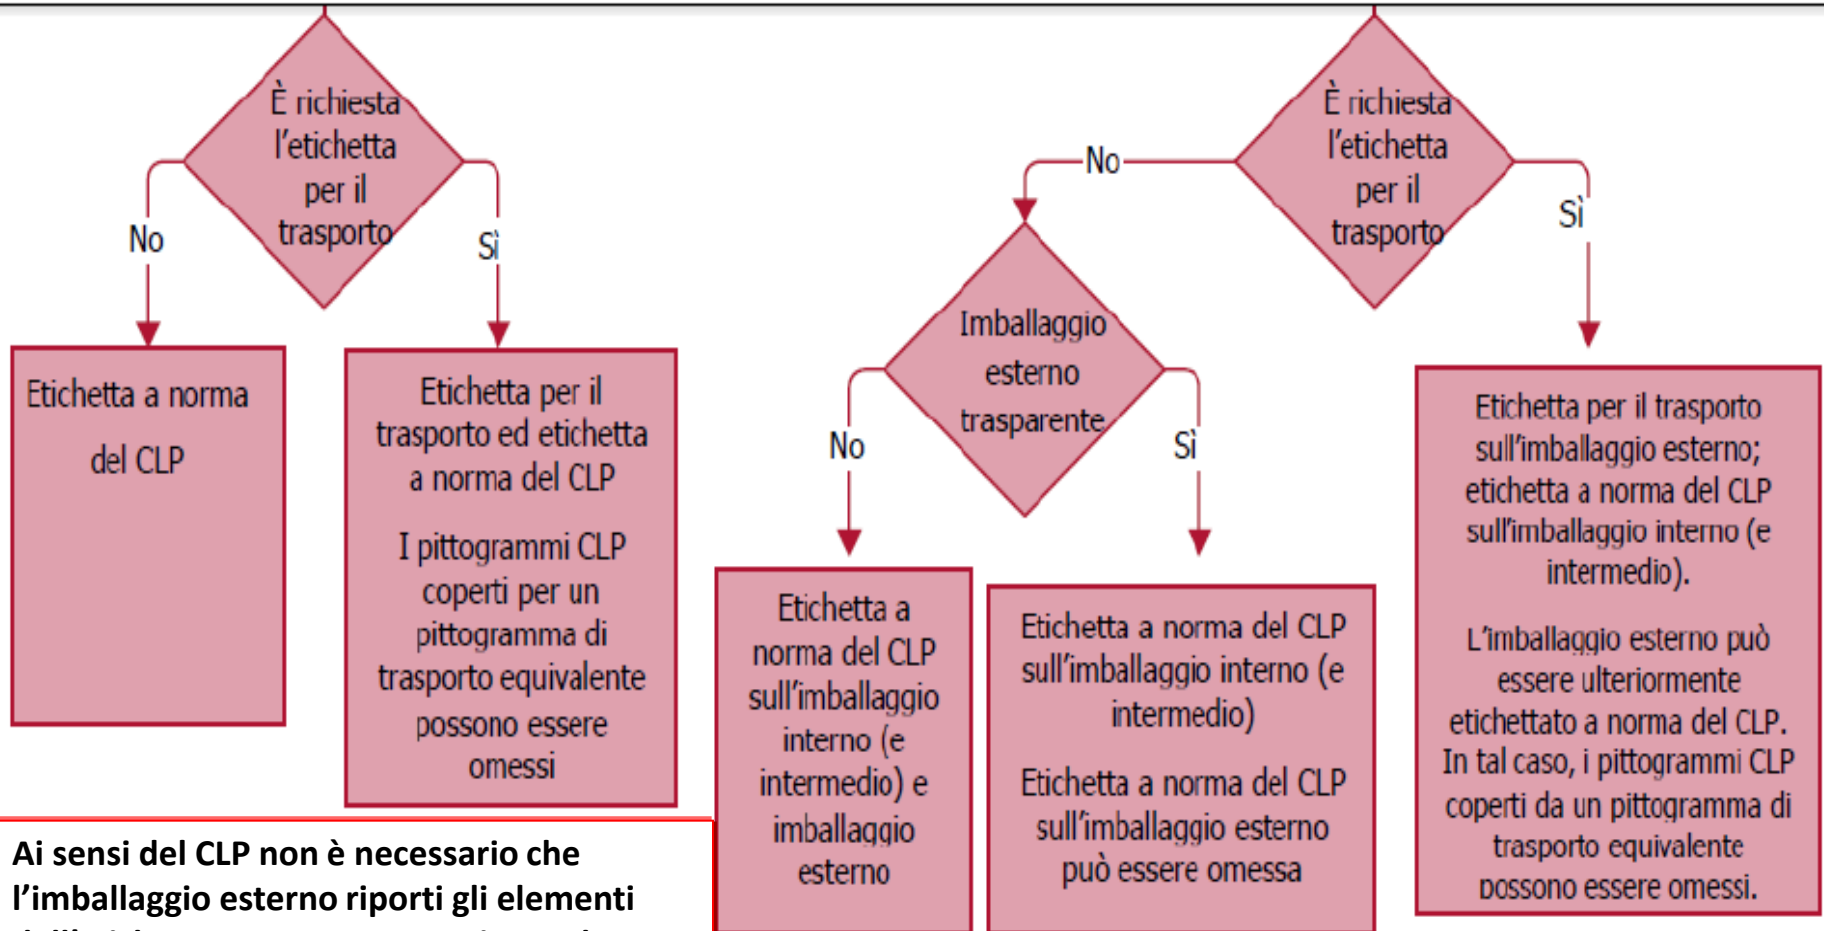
È richiesta l'etichetta per il trasporto

No

Sì

Etichetta a norma del CLP

Etichetta per il trasporto ed etichetta a norma del CLP

I pittogrammi CLP coperti per un pittogramma di trasporto equivalente possono essere omessi

Ai sensi del CLP non è necessario che l'imballaggio esterno riporti gli elementi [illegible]

No

È richiesta l'etichetta per il trasporto

Sì

Imballaggio esterno trasparente

No

Sì

Etichetta a norma del CLP sull'imballaggio interno (e intermedio) e imballaggio esterno

Etichetta a norma del CLP sull'imballaggio interno (e intermedio)

Etichetta a norma del CLP sull'imballaggio esterno può essere omessa

Etichetta per il trasporto sull'imballaggio esterno; etichetta a norma del CLP sull'imballaggio interno (e intermedio).

L'imballaggio esterno può essere ulteriormente etichettato a norma del CLP. In tal caso, i pittogrammi CLP coperti da un pittogramma di trasporto equivalente possono essere omessi.